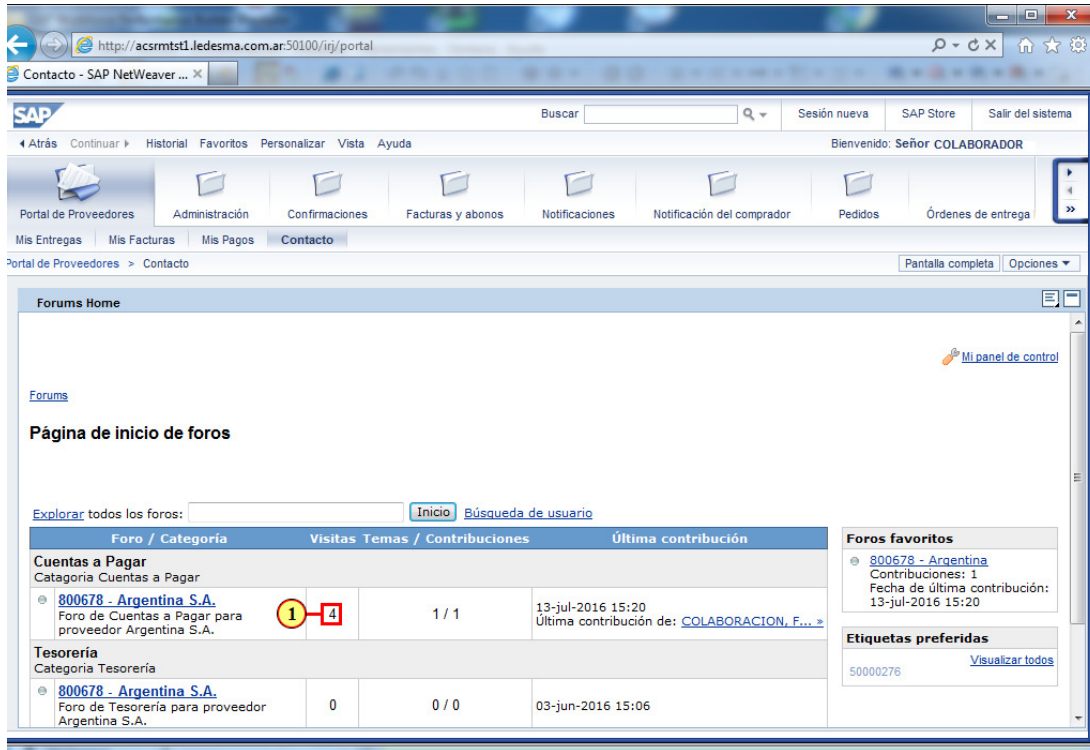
http://acsrmtst1.ledesma.com.ar:50100/irj/portal

Contacto - SAP NetWeaver ... ×

SAP

Buscar

Sesión nueva | SAP Store | Salir del sistema

◂ Atrás Continuar ▸ Historial Favoritos Personalizar Vista Ayuda

Bienvenido: Señor COLABORADOR

Portal de Proveedores | Administración | Confirmaciones | Facturas y abonos | Notificaciones | Notificación del comprador | Pedidos | Órdenes de entrega

Mis Entregas | Mis Facturas | Mis Pagos | Contacto

Portal de Proveedores > Contacto

Pantalla completa | Opciones ▾

Forums Home

Mi panel de control

Forums

Página de inicio de foros

Explorar todos los foros: Inicio Búsqueda de usuario

| Foro / Categoría | Visitas | Temas / Contribuciones | Última contribución |
|---|---|---|---|
| Cuentas a Pagar Catagoria Cuentas a Pagar | | | |
| 800678 - Argentina S.A. Foro de Cuentas a Pagar para proveedor Argentina S.A. | 1 4 | 1 / 1 | 13-jul-2016 15:20 Última contribución de: COLABORACION, F... » |
| Tesorería Categoria Tesorería | | | |
| 800678 - Argentina S.A. Foro de Tesorería para proveedor Argentina S.A. | 0 | 0 / 0 | 03-jun-2016 15:06 |

Foros favoritos

800678 - Argentina
Contribuciones: 1
Fecha de última contribución: 13-jul-2016 15:20

Etiquetas preferidas

Visualizar todos

50000276